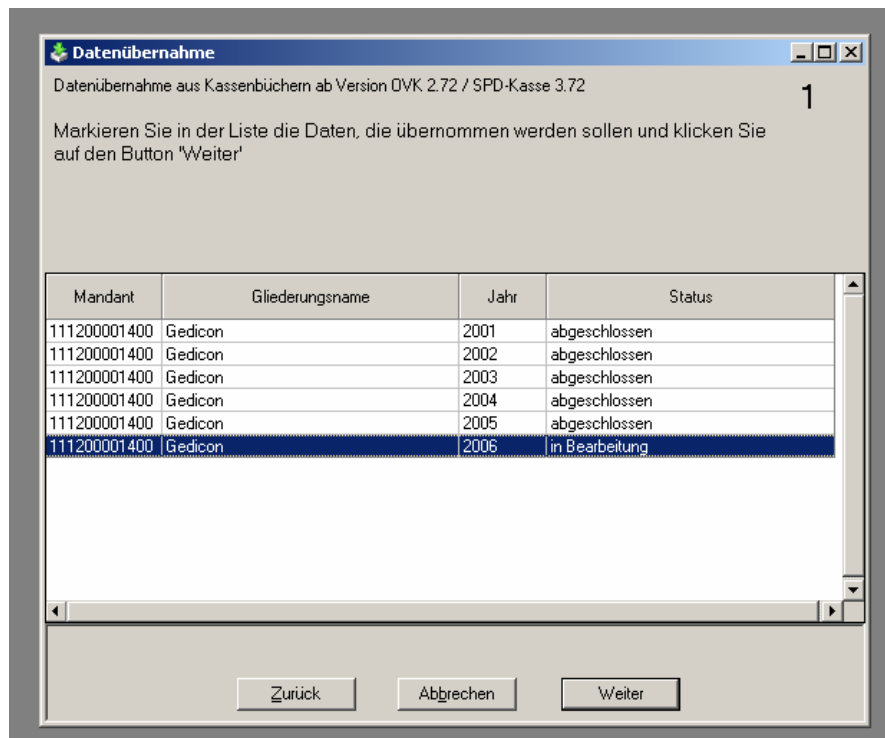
Datenübernahme

Datenübernahme aus Kassenbüchern ab Version OVK 2.72 / SPD-Kasse 3.72

1

Markieren Sie in der Liste die Daten, die übernommen werden sollen und klicken Sie auf den Button 'Weiter'

| Mandant | Gliederungsname | Jahr | Status |
|---|---|---|---|
| 111200001400 | Gedicon | 2001 | abgeschlossen |
| 111200001400 | Gedicon | 2002 | abgeschlossen |
| 111200001400 | Gedicon | 2003 | abgeschlossen |
| 111200001400 | Gedicon | 2004 | abgeschlossen |
| 111200001400 | Gedicon | 2005 | abgeschlossen |
| 111200001400 | Gedicon | 2006 | in Bearbeitung |

Zurück Abbrechen Weiter